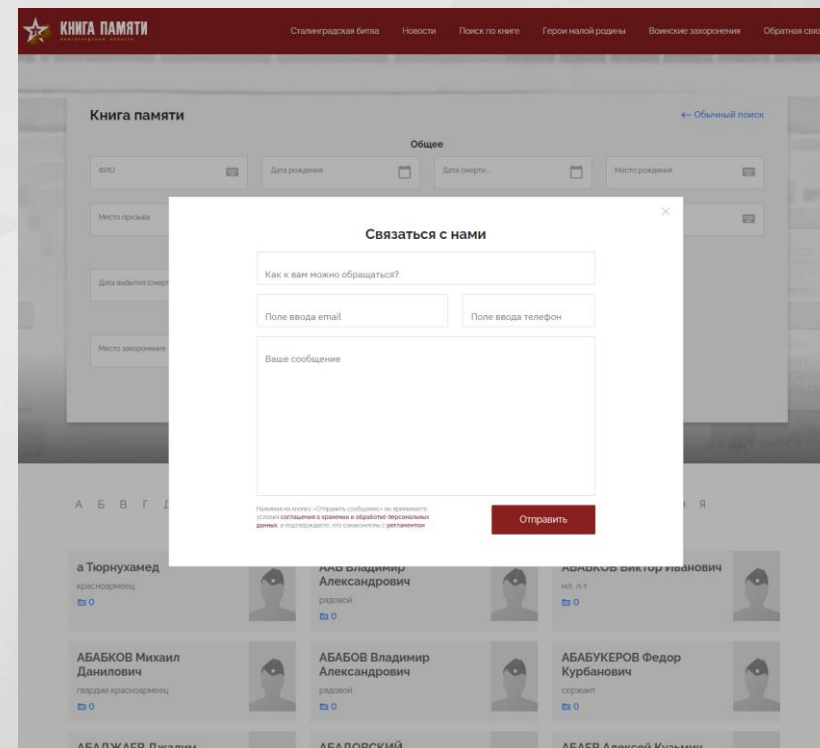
КНИГА ПАМЯТИ

Сталинградская битва Новости Поиск по книге Герои малой родины Воинские захоронения Обратная связ

Книга памяти

← Обычный поиск

Общее

ФИО

Дата рождения

Дата смерти

Место рождения

Место призыва

Дата выбытия (смерт

Место захоронения

×

Связаться с нами

Как к вам можно обращаться?

Поле ввода email

Поле ввода телефон

Ваше сообщение

Нажимая на кнопку «Отправить сообщение» вы принимаете условия соглашения о хранении и обработке персональных данных, и подтверждаете, что ознакомлены с регламентом

Отправить

А Б В Г Д

Я

а Тюрнухамед
красноармеец
0

ААБ Владимир Александрович
рядовой
0

АБАБКОВ Виктор Иванович
мл. л-т
0

АБАБКОВ Михаил Данилович
гвардии красноармеец
0

АБАБОВ Владимир Александрович
рядовой
0

АБАБУКЕРОВ Федор Курбанович
сержант
0

АБАДЖАЕВ Джадим

АБАДОВСКИЙ

АБАЕВ Алексей Кузьмич